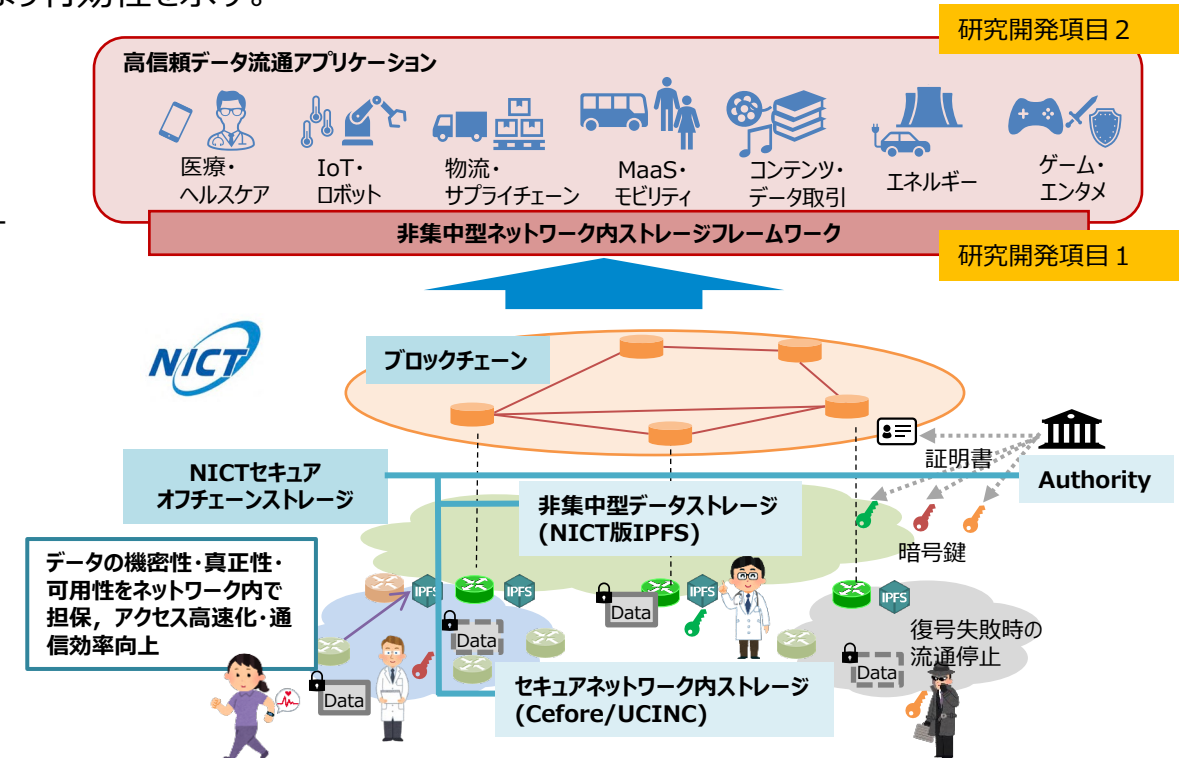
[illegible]有効性を示す。

研究開発項目２

高信頼データ流通アプリケーション

医療・ヘルスケア

IoT・ロボット

物流・サプライチェーン

MaaS・モビリティ

コンテンツ・データ取引

エネルギー

ゲーム・エンタメ

非集中型ネットワーク内ストレージフレームワーク

研究開発項目１

NICT

ブロックチェーン

証明書

Authority

NICTセキュアオフチェーンストレージ

非集中型データストレージ(NICT版IPFS)

暗号鍵

データの機密性・真正性・可用性をネットワーク内で担保，アクセス高速化・通信効率向上

IPFS

IPFS

IPFS

IPFS

Data

Data

Data

Data

復号失敗時の流通停止

セキュアネットワーク内ストレージ(Cefore/UCINC)